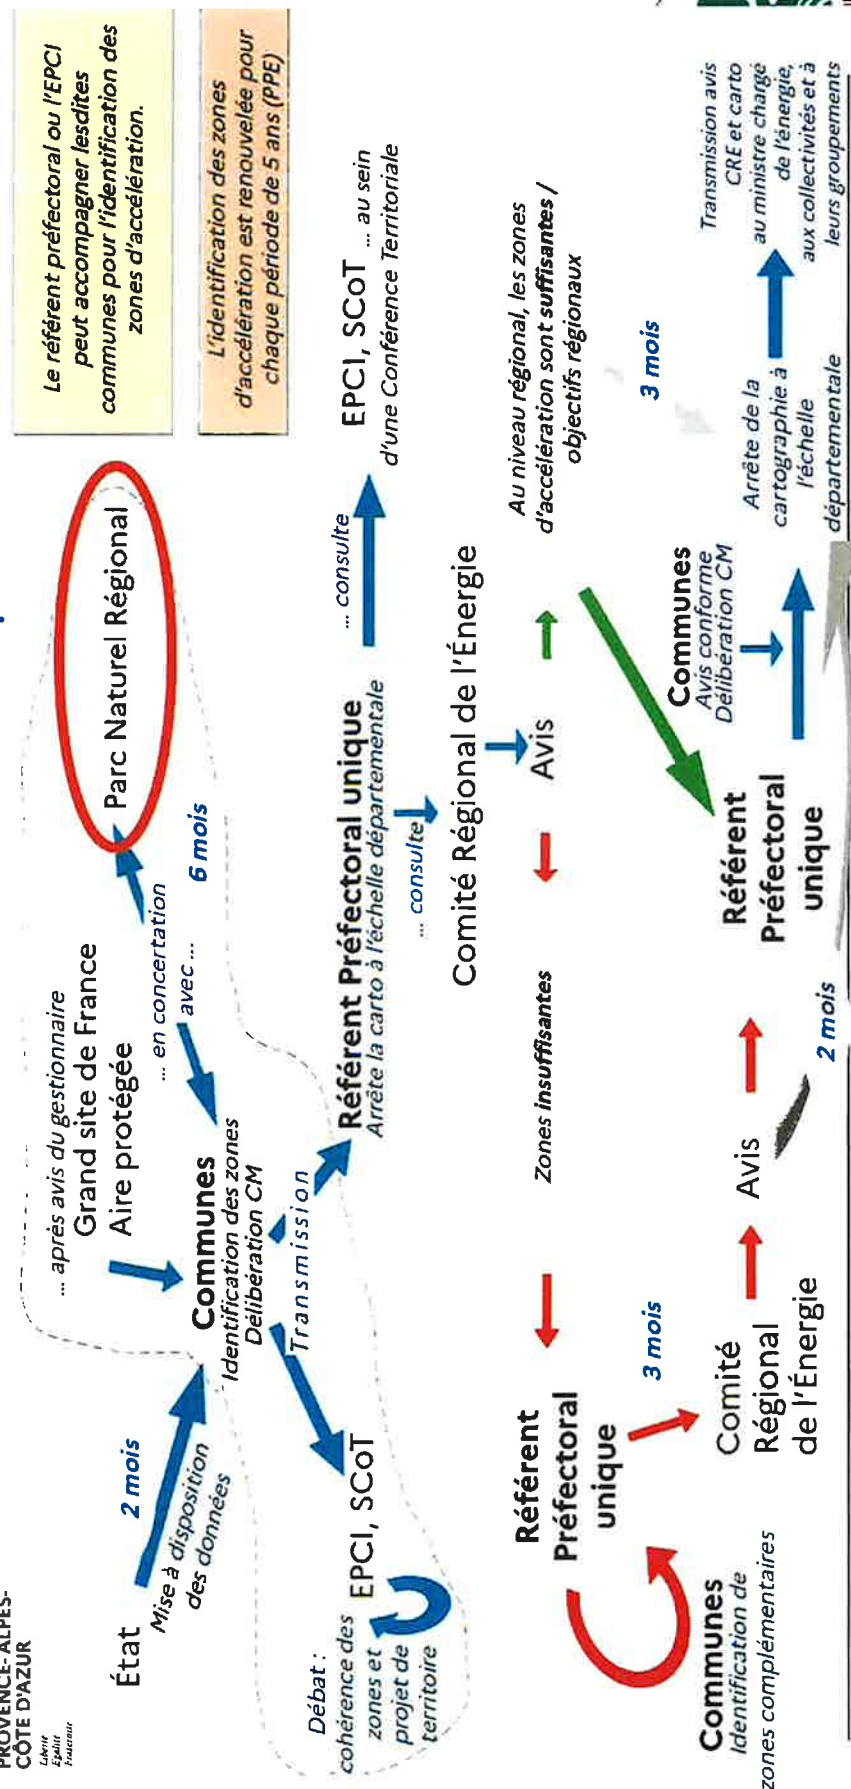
PROVENCE-ALPES-CÔTE D'AZUR
Liberté Égalité Fraternité

Le référent préfectoral ou l'EPCI peut accompagner lesdites communes pour l'identification des zones d'accélération.

L'identification des zones d'accélération est renouvelée pour chaque période de 5 ans (PPE)

État

Mise à disposition des données

2 mois

... après avis du gestionnaire
Grand site de France
Aire protégée

Communes
Identification des zones
Délibération CM

... en concertation avec ...

6 mois

Parc Naturel Régional

Transmission

Débat : cohérence des zones et projet de territoire

EPCI, SCoT

Référent Préfectoral unique
Arrête la carto à l'échelle départementale

... consulte

Comité Régional de l'Énergie

... consulte

EPCI, SCoT ... au sein d'une Conférence Territoriale

Avis

Zones insuffisantes

Au niveau régional, les zones d'accélération sont suffisantes / objectifs régionaux

Référent Préfectoral unique

Communes
Identification de zones complémentaires

3 mois

Comité Régional de l'Énergie

Avis

2 mois

Référent Préfectoral unique

Communes
Avis conforme
Délibération CM

3 mois

Arrête de la cartographie à l'échelle départementale

Transmission avis CRE et carto au ministre chargé de l'énergie, aux collectivités et à leurs groupements